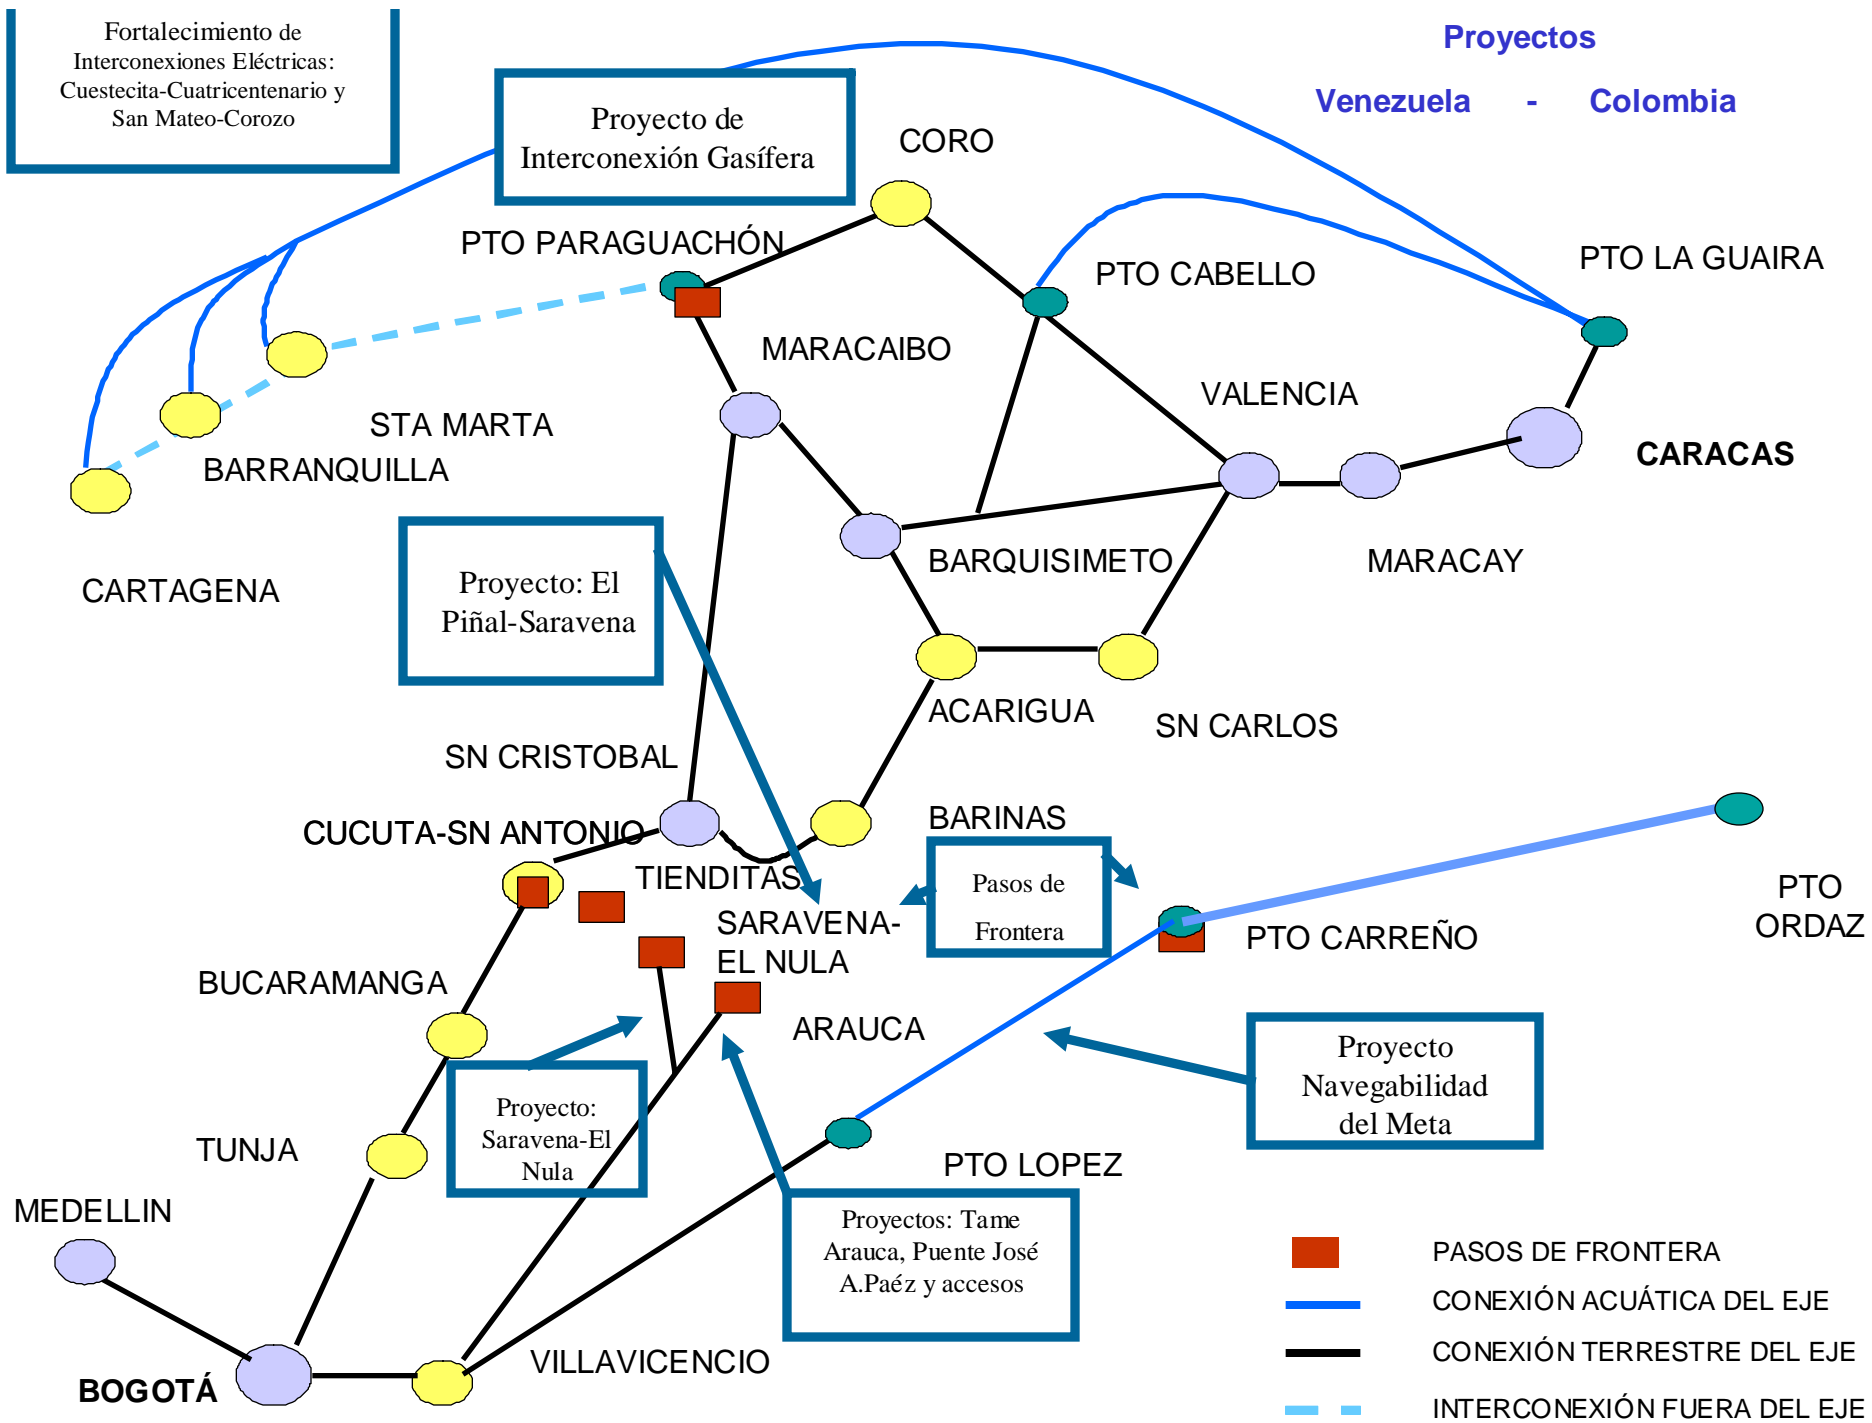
Fortalecimiento de Interconexiones Eléctricas: Cuestecita-Cuatricentenario y San Mateo-Corozo

Proyecto de Interconexión Gasífera

Proyectos

Venezuela - Colombia

CORO

PTO PARAGUACHÓN

PTO CABELLO

PTO LA GUAIRA

MARACAIBO

VALENCIA

STA MARTA

CARACAS

BARRANQUILLA

CARTAGENA

Proyecto: El Piñal-Saravena

BARQUISIMETO

MARACAY

ACARIGUA

SN CARLOS

SN CRISTOBAL

BARINAS

CUCUTA-SN ANTONIO

TIENDITAS

Pasos de Frontera

SARAVENA-EL NULA

PTO CARREÑO

PTO ORDAZ

BUCARAMANGA

ARAUCA

Proyecto Navegabilidad del Meta

Proyecto: Saravena-El Nula

TUNJA

PTO LOPEZ

MEDELLIN

Proyectos: Tame Arauca, Puente José A.Paéz y accesos

PASOS DE FRONTERA

CONEXIÓN ACUÁTICA DEL EJE

CONEXIÓN TERRESTRE DEL EJE

BOGOTÁ

VILLAVICENCIO

INTERCONEXIÓN FUERA DEL EJE